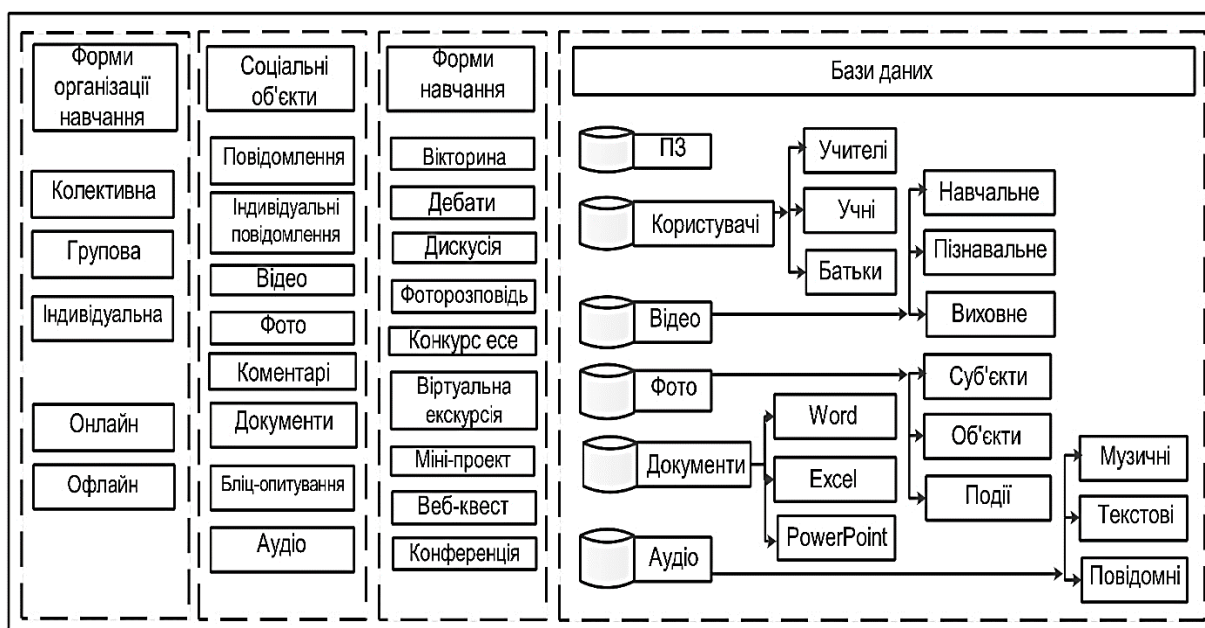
Форми організації навчання

Колективна

Групова

Індивідуальна

Онлайн

Офлайн

Соціальні об'єкти

Повідомлення

Індивідуальні повідомлення

Відео

Фото

Коментарі

Документи

Бліц-опитування

Аудіо

Форми навчання

Вікторина

Дебати

Дискусія

Фоторозповідь

Конкурс есе

Віртуальна екскурсія

Міні-проект

Веб-квест

Конференція

Бази даних

ПЗ

Користувачі

Учителі

Учні

Батьки

Навчальне

Пізнавальне

Виховне

Відео

Фото

Суб'єкти

Об'єкти

Події

Документи

Word

Excel

PowerPoint

Аудіо

Музичні

Текстові

Повідомні